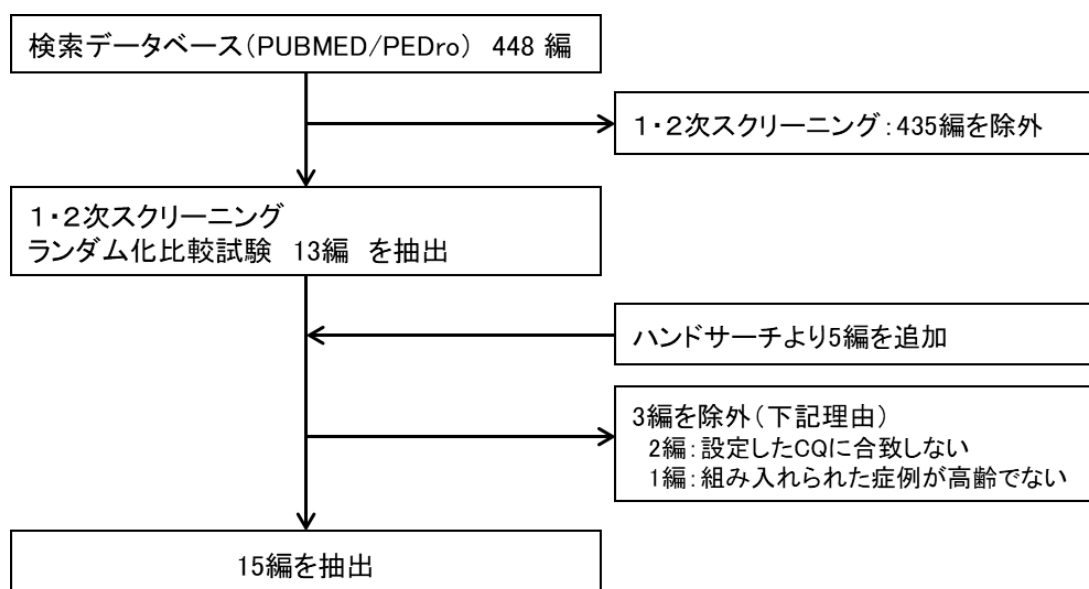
検索データベース（PUBMED/PEDro） 448 編

1・2次スクリーニング：435編を除外

1・2次スクリーニング
ランダム化比較試験 13編 を抽出

ハンドサーチより5編を追加

3編を除外（下記理由）
2編：設定したCQに合致しない
1編：組み入れられた症例が高齢でない

15編を抽出